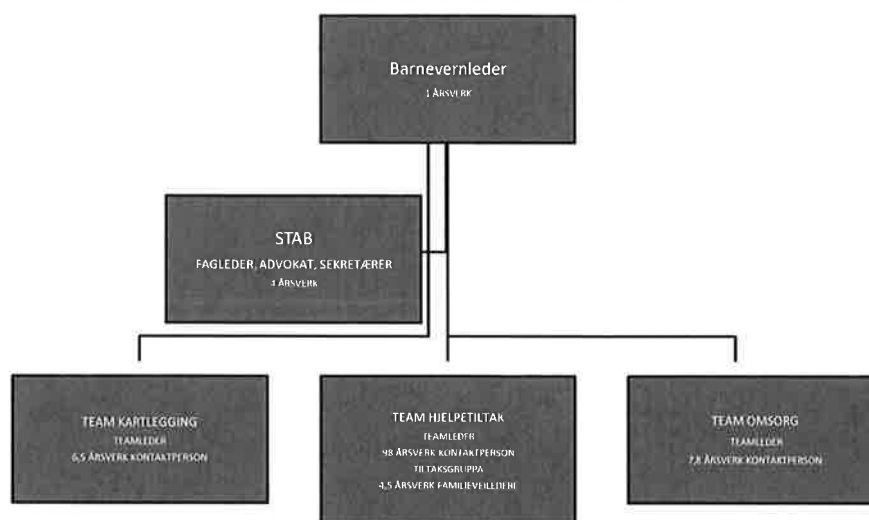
Barnevernleder
1 ÅRSVERK

STAB
FAGLEDER, ADVOKAT, SEKRETÆRER
4 ÅRSVERK

TEAM KARTLEGGING
TEAMLEDER
6,5 ÅRSVERK KONTAKTPERSON

TEAM HJELPETILTAK
TEAMLEDER
98 ÅRSVERK KONTAKTPERSON
TILTAKSGRUPPA
4,5 ÅRSVERK FAMILIEVEILEDERE

TEAM OMSORG
TEAMLEDER
7,8 ÅRSVERK KONTAKTPERSON